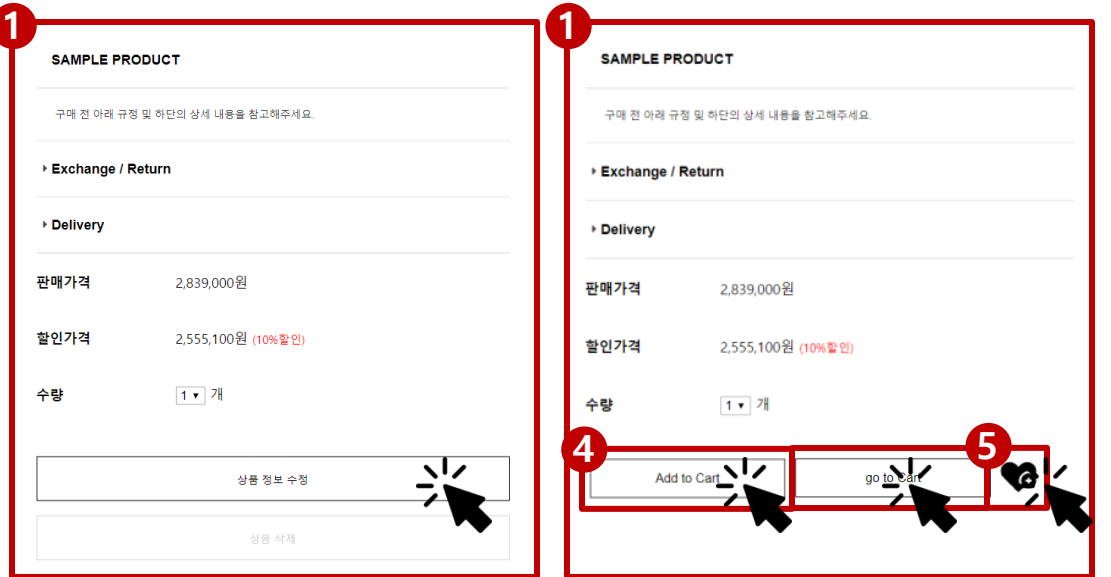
1

SAMPLE PRODUCT

구매 전 아래 규정 및 하단의 상세 내용을 참고해주세요.

Exchange / Return

Delivery

판매가격 2,839,000원

할인가격 2,555,100원 (10%할인)

수량 1 개

상품 정보 수정

상품 삭제

1

SAMPLE PRODUCT

구매 전 아래 규정 및 하단의 상세 내용을 참고해주세요.

Exchange / Return

Delivery

판매가격 2,839,000원

할인가격 2,555,100원 (10%할인)

수량 1 개

4

Add to Cart

go to Cart

5